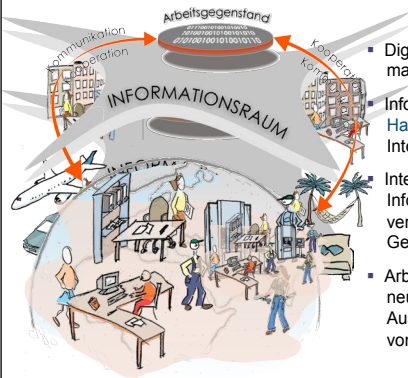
Arbeitsgegenstand

0110010110010101
10100101101010101
0101001001010010110

Kommunikation
Kooperation

Kooperation
Kommunikation

INFORMATIONSRAUM

INFORM

Dig
ma

Info
Ha
Inte

Inte
Info
ver
Ge

Arb
neu
Au
vor